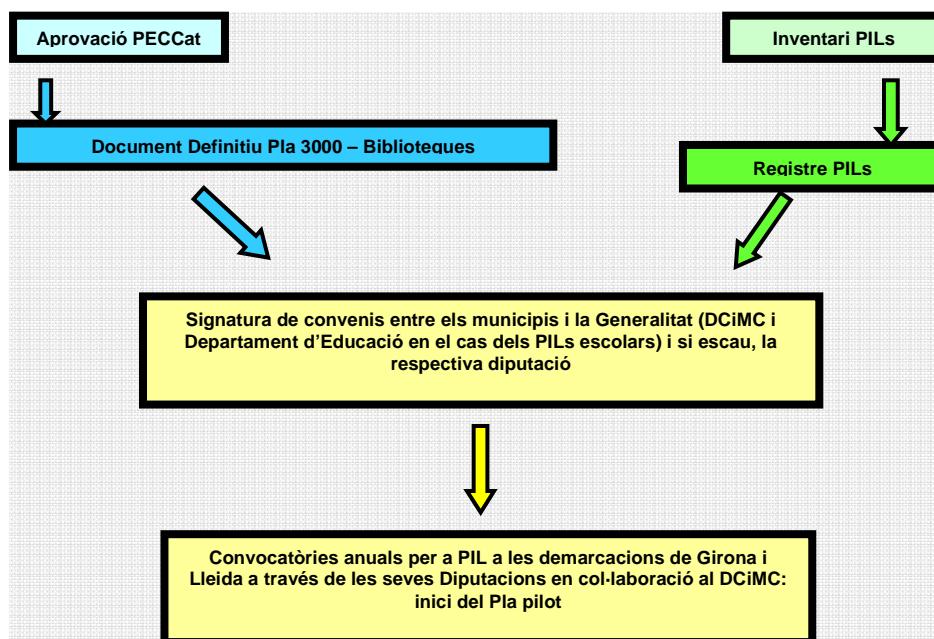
Aprovació PECCat

Inventari PILs

Document Definitiu Pla 3000 – Biblioteques

Registre PILs

Signatura de convenis entre els municipis i la Generalitat (DCiMC i Departament d'Educació en el cas dels PILs escolars) i si escau, la respectiva diputació

Convocatòries anuals per a PIL a les demarcacions de Girona i Lleida a través de les seves Diputacions en col·laboració al DCiMC: inici del Pla pilot